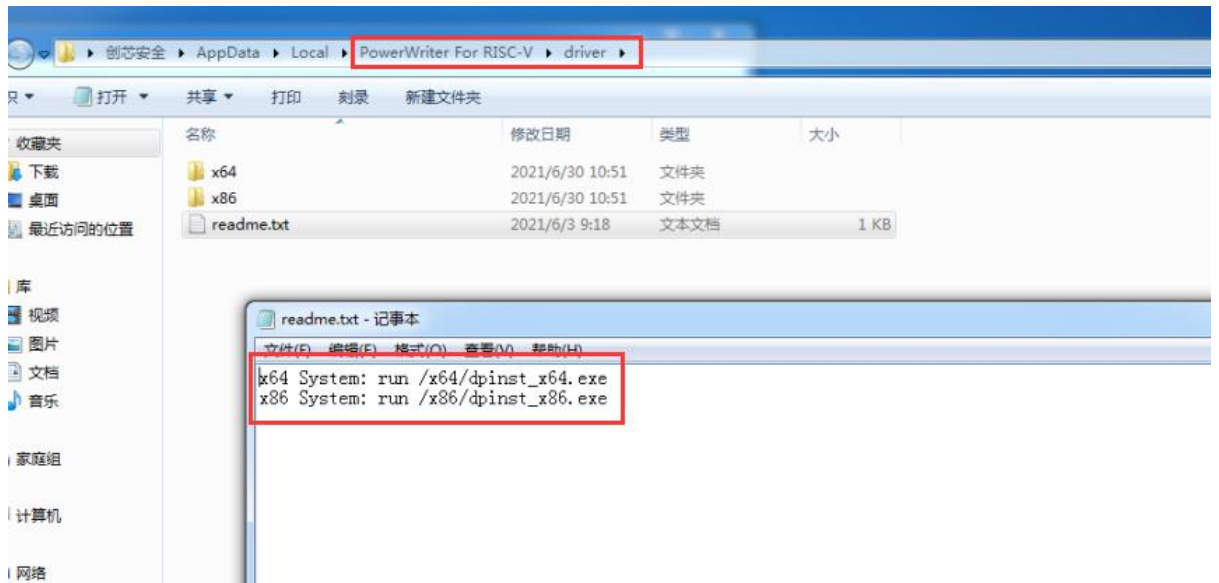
▸ 创芯安全 ▸ AppData ▸ Local ▸ PowerWriter For RISC-V ▸ driver ▸

织 ▾ 打开 ▾ 共享 ▾ 打印 刻录 新建文件夹

收藏夹
下载
桌面
最近访问的位置

库
视频
图片
文档
音乐

家庭组

计算机

网络

| 名称 | 修改日期 | 类型 | 大小 |
|---|---|---|---|
| x64 | 2021/6/30 10:51 | 文件夹 | |
| x86 | 2021/6/30 10:51 | 文件夹 | |
| readme.txt | 2021/6/3 9:18 | 文本文档 | 1 KB |

readme.txt - 记事本

文件(F) 编辑(E) 格式(O) 查看(V) 帮助(H)

x64 System: run /x64/dpinst_x64.exe
x86 System: run /x86/dpinst_x86.exe